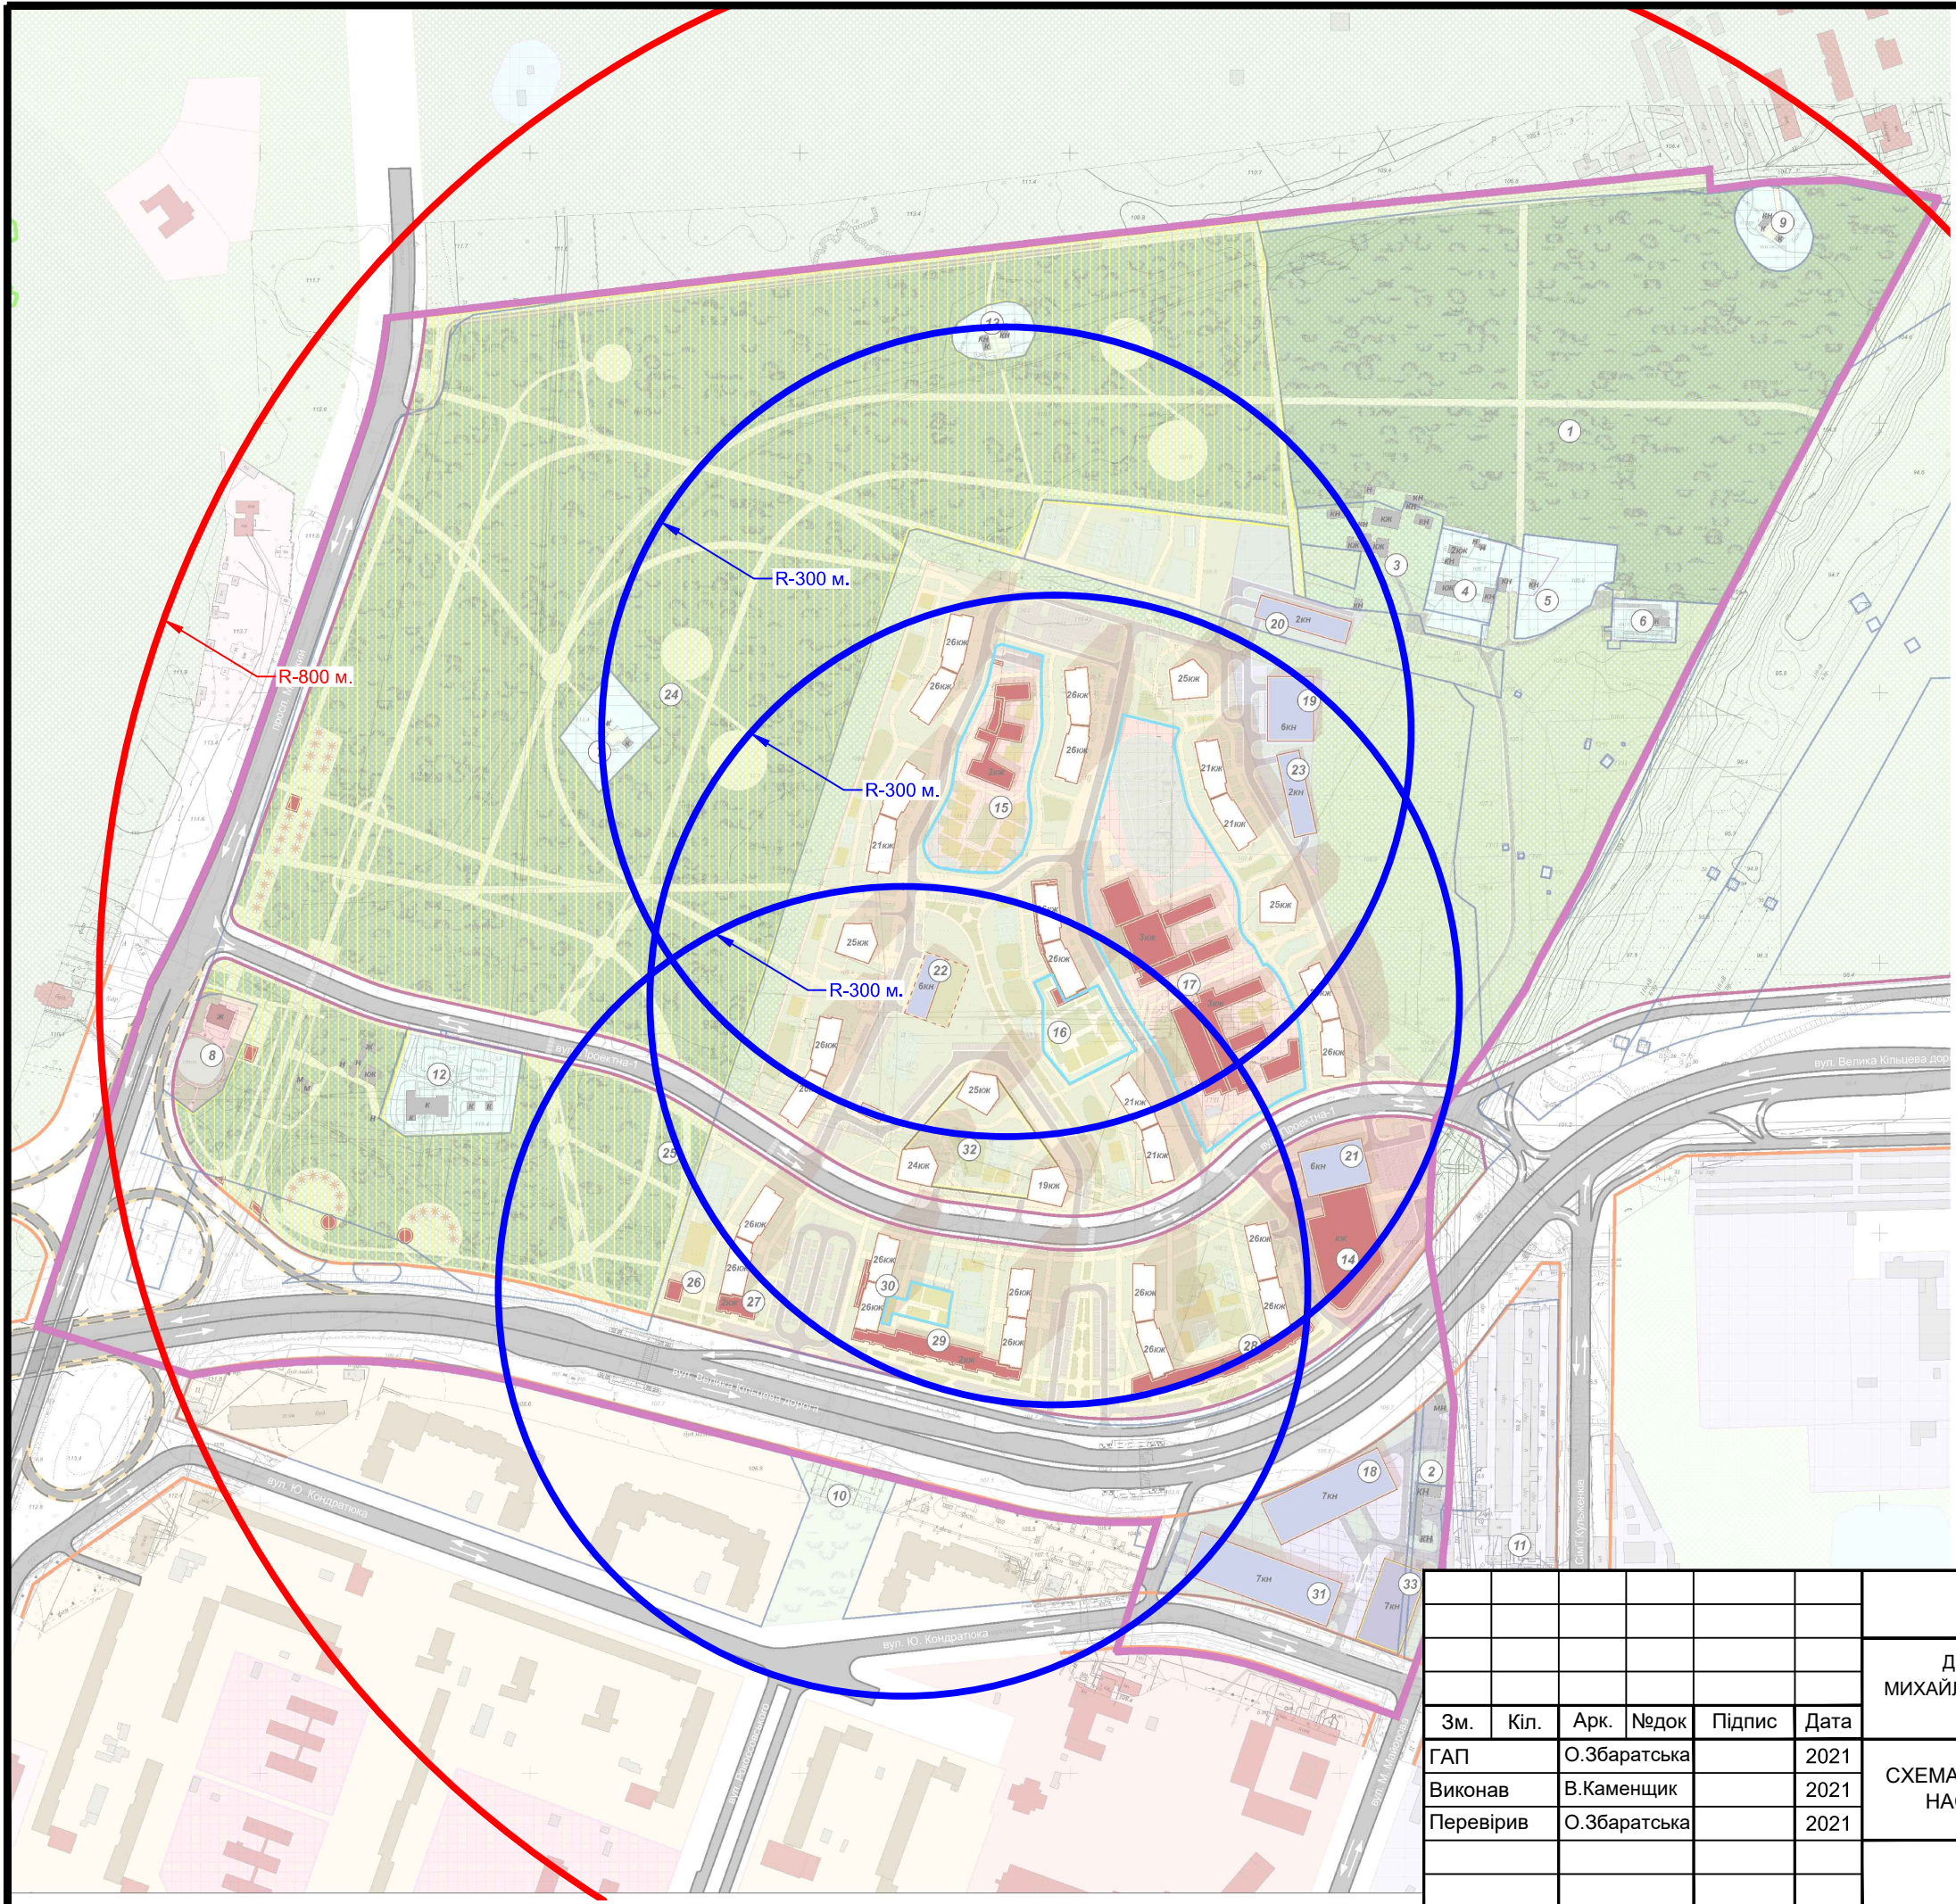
R-800 м.
R-300 м.
R-300 м.
R-300 м.

1
2
3
4
5
6
8
9
10
11
12
13
14
15
16
17
18
19
20
21
22
23
24
25
26
27
28
29
30
31
32
33

26кж
26кж
26кж
26кж
25кж
21кж
21кж
21кж
25кж
25кж
26кж
26кж
26кж
25кж
24кж
19кж
21кж
21кж
26кж
26кж
26кж
26кж
26кж
26кж
26кж
26кж
26кж
26кж
26кж
2кн
6кн
2кн
6кн
6кн
7кн
7кн
7кн

вул. Велика Кільцева дорога
вул. Ю. Кондратюка
вул. Ю. Кондратюка

| Зм. | Кіл. | Арк. | №док | Підпис | Дата |
|---|---|---|---|---|---|
| ГАП | | О.Збаратська | | | 2021 |
| Виконав | | В.Каменщик | | | 2021 |
| Перевірив | | О.Збаратська | | | 2021 |

Д
МИХАЙ
СХЕМА
НА